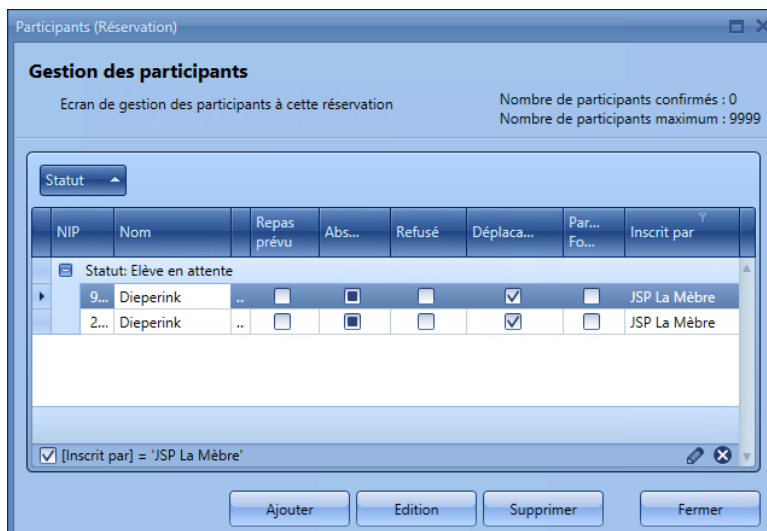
Participants (Réservation)

Gestion des participants

Ecran de gestion des participants à cette réservation

Nombre de participants confirmés : 0
Nombre de participants maximum : 9999

Statut

| NIP | Nom | | Repas prévu | Abs... | Refusé | Déplaca... | Par... Fo... | Inscrit par |
|---|---|---|---|---|---|---|---|---|
| Statut: Elève en attente | | | | | | | | |
| 9... | Dieperink | .. | ☐ | ■ | ☐ | ☑ | ☐ | JSP La Mèbre |
| 2... | Dieperink | .. | ☐ | ■ | ☐ | ☑ | ☐ | JSP La Mèbre |

☑ [Inscrit par] = 'JSP La Mèbre'

Ajouter Edition Supprimer Fermer